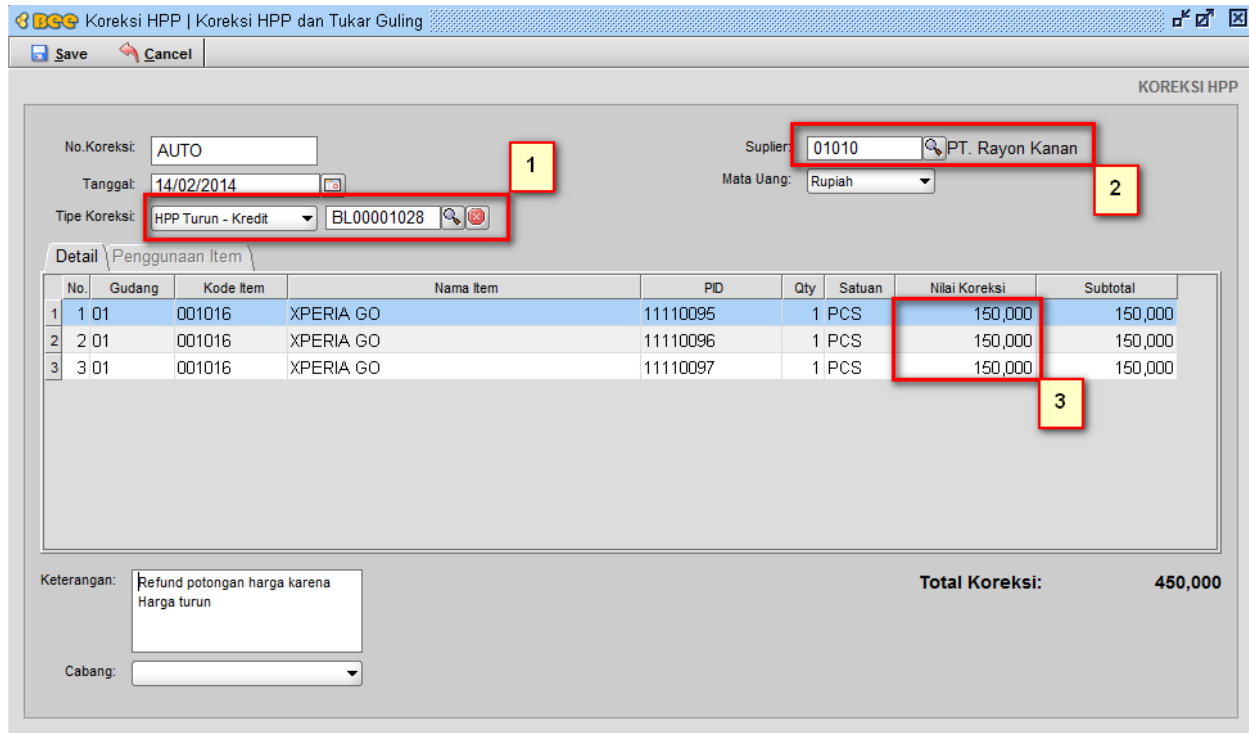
Bee Koreksi HPP | Koreksi HPP dan Tukar Guling

Save Cancel

KOREKSI HPP

No.Koreksi: AUTO

Tanggal: 14/02/2014

Tipe Koreksi: HPP Turun - Kredit BL00001028

1

Suplier: 01010 PT. Rayon Kanan

Mata Uang: Rupiah

2

Detail Penggunaan Item

| | No. | Gudang | Kode Item | Nama Item | PID | Qty | Satuan | Nilai Koreksi | Subtotal |
|---|---|---|---|---|---|---|---|---|---|
| 1 | 1 | 01 | 001016 | XPERIA GO | 11110095 | 1 | PCS | 150,000 | 150,000 |
| 2 | 2 | 01 | 001016 | XPERIA GO | 11110096 | 1 | PCS | 150,000 | 150,000 |
| 3 | 3 | 01 | 001016 | XPERIA GO | 11110097 | 1 | PCS | 150,000 | 150,000 |

3

Keterangan: Refund potongan harga karena Harga turun

Total Koreksi: 450,000

Cabang: